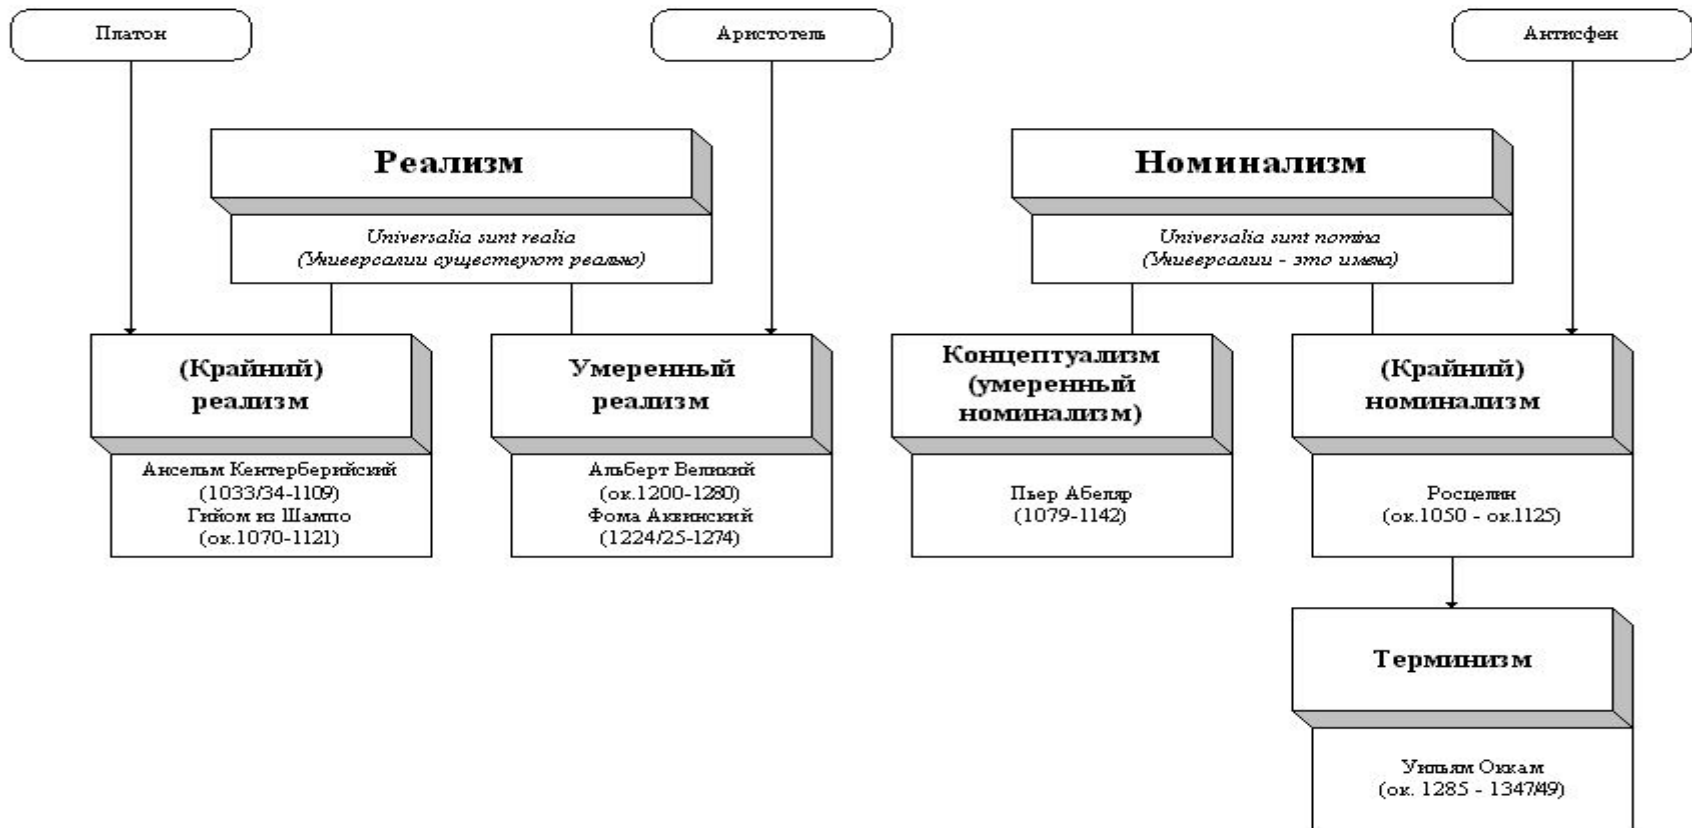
Платон

Аристотель

Антисфен

Реализм

Universalia sunt realia
(Универсалии существуют реально)

Номинализм

Universalia sunt nomina
(Универсалии - это имена)

(Крайний) реализм

Ансельм Кентерберийский (1033/34-1109)
Гийом из Шампо (ок.1070-1121)

Умеренный реализм

Альберт Великий (ок.1200-1280)
Фома Аквинский (1224/25-1274)

Концептуализм (умеренный номинализм)

Пьер Абеляр (1079-1142)

(Крайний) номинализм

Росцелин (ок.1050 - ок.1125)

Терминизм

Уильям Оккам (ок. 1285 - 1347/49)